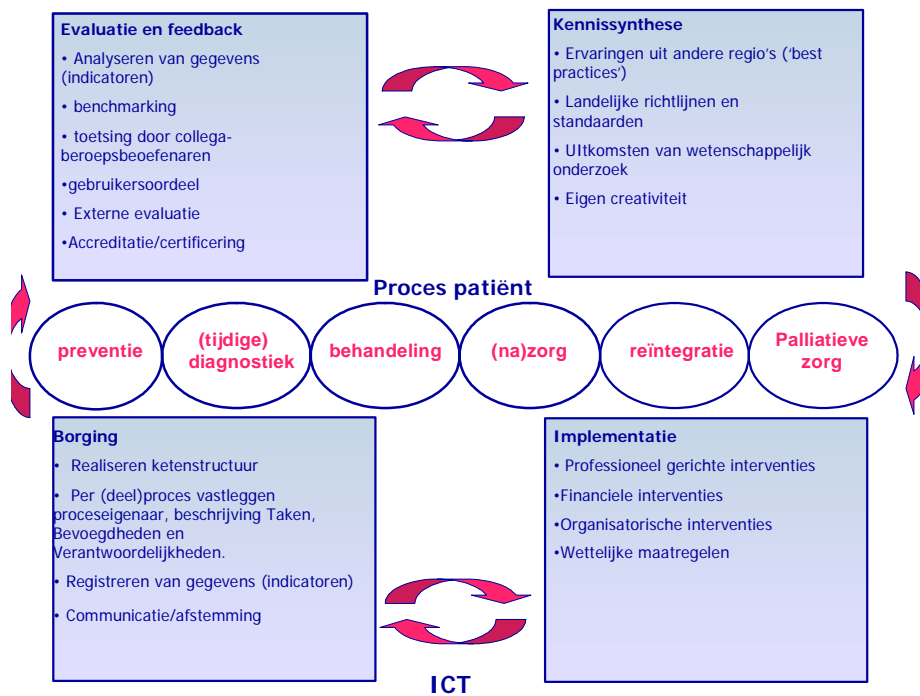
Evaluatie en feedback

• Analyseren van gegevens (indicatoren)

• benchmarking

• toetsing door collega-beroepsbeoefenaren

•gebruikersoordeel

• Externe evaluatie

•Accreditatie/certificering

Kennissynthese

• Ervaringen uit andere regio's ('best practices')

• Landelijke richtlijnen en standaarden

• UItkomsten van wetenschappelijk onderzoek

• Eigen creativiteit

Proces patiënt

preventie

(tijdige) diagnostiek

behandeling

(na)zorg

reïntegratie

Palliatieve zorg

Borging

• Realiseren ketenstructuur

• Per (deel)proces vastleggen proceseigenaar, beschrijving Taken, Bevoegdheden en Verantwoordelijkheden.

• Registreren van gegevens (indicatoren)

• Communicatie/afstemming

Implementatie

• Professioneel gerichte interventies

•Financiele interventies

•Organisatorische interventies

•Wettelijke maatregelen

ICT